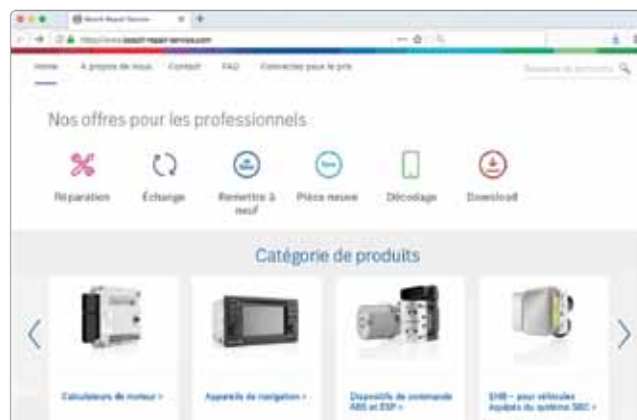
Bosch Repair Service

https://www.bosch-repair-service.com

Home À propos de nous Contact FAQ Connectez-vous le prix

Recherche de fournisseur

Nos offres pour les professionnels

Réparation

Échange

Remettre à neuf

Pièce neuve

Décodage

Download

Catégorie de produits

Calculateurs de moteur >

Appareils de navigation >

Dispositifs de commande ABS et ESP >

SHB – pour véhicules équipés du système SBC >